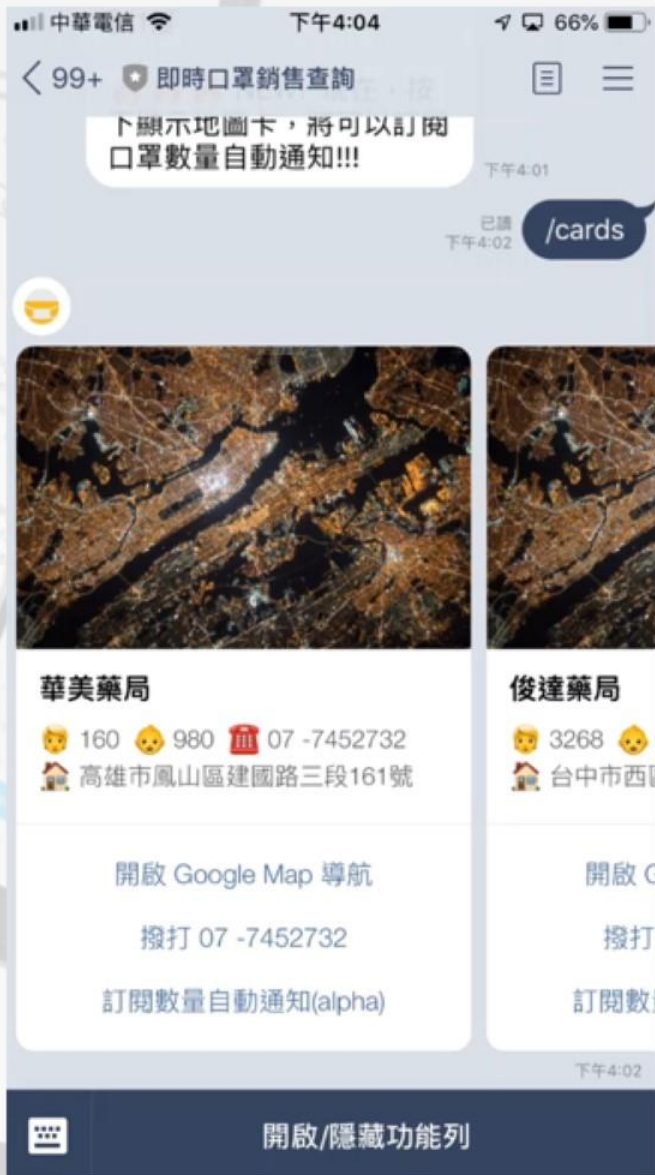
中華電信 下午4:04 66%

< 99+ 即時口罩銷售查詢

下顯示地圖卡，將可以訂閱口罩數量自動通知!!!

下午4:01

已讀 下午4:02 /cards

華美藥局
160 980 07 -7452732
高雄市鳳山區建國路三段161號

開啟 Google Map 導航
撥打 07 -7452732
訂閱數量自動通知(alpha)

俊達藥局
3268
台中市西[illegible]

開啟 G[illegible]
撥打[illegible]
訂閱數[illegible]

下午4:02

開啟/隱藏功能列